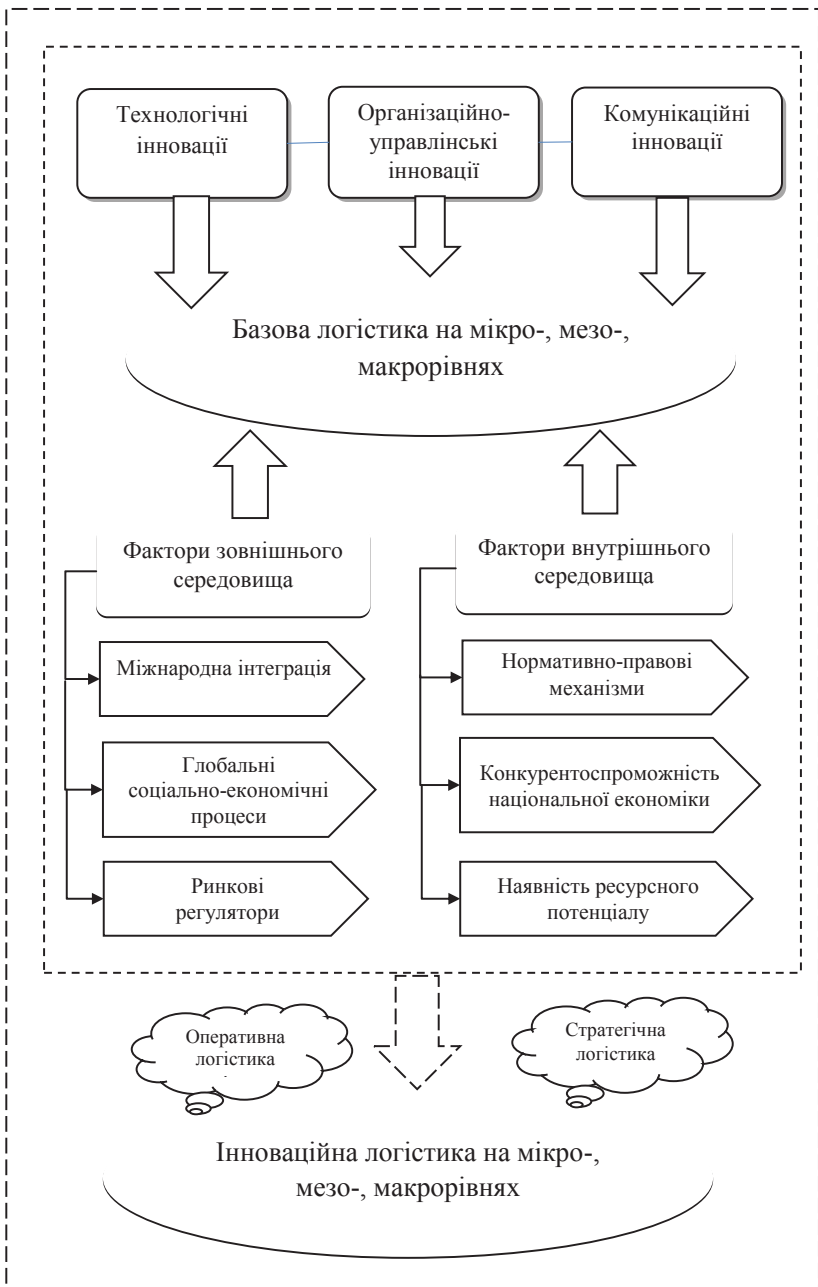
Технологічні інновації

Організаційно-управлінські інновації

Комунікаційні інновації

Базова логістика на мікро-, мезо-, макрорівнях

Фактори зовнішнього середовища

Фактори внутрішнього середовища

Міжнародна інтеграція

Глобальні соціально-економічні процеси

Ринкові регулятори

Нормативно-правові механізми

Конкурентоспроможність національної економіки

Наявність ресурсного потенціалу

Оперативна логістика

Стратегічна логістика

Інноваційна логістика на мікро-, мезо-, макрорівнях